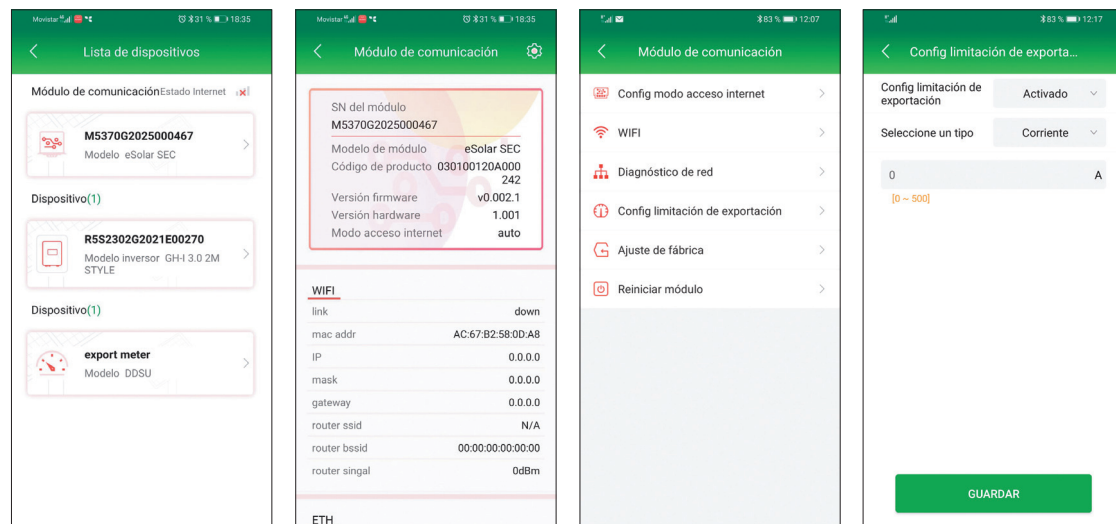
Movistar 31 % 18:35

Lista de dispositivos

Módulo de comunicación Estado Internet

M5370G2025000467
Modelo eSolar SEC

Dispositivo(1)

R5S2302G2021E00270
Modelo inversor GH-I 3.0 2M STYLE

Dispositivo(1)

export meter
Modelo DDSU

Movistar 31 % 18:35

Módulo de comunicación

SN del módulo
M5370G2025000467
Modelo de módulo eSolar SEC
Código de producto 030100120A000242
Versión firmware v0.002.1
Versión hardware 1.001
Modo acceso internet auto

WIFI
link down
mac addr AC:67:B2:58:0D:A8
IP 0.0.0.0
mask 0.0.0.0
gateway 0.0.0.0
router ssid N/A
router bssid 00:00:00:00:00:00
router singal 0dBm

ETH

83 % 12:07

Módulo de comunicación

Config modo acceso internet
WIFI
Diagnóstico de red
Config limitación de exportación
Ajuste de fábrica
Reiniciar módulo

83 % 12:17

Config limitación de exporta...

Config limitación de exportación Activado
Seleccione un tipo Corriente
0 A
[0 ~ 500]

GUARDAR